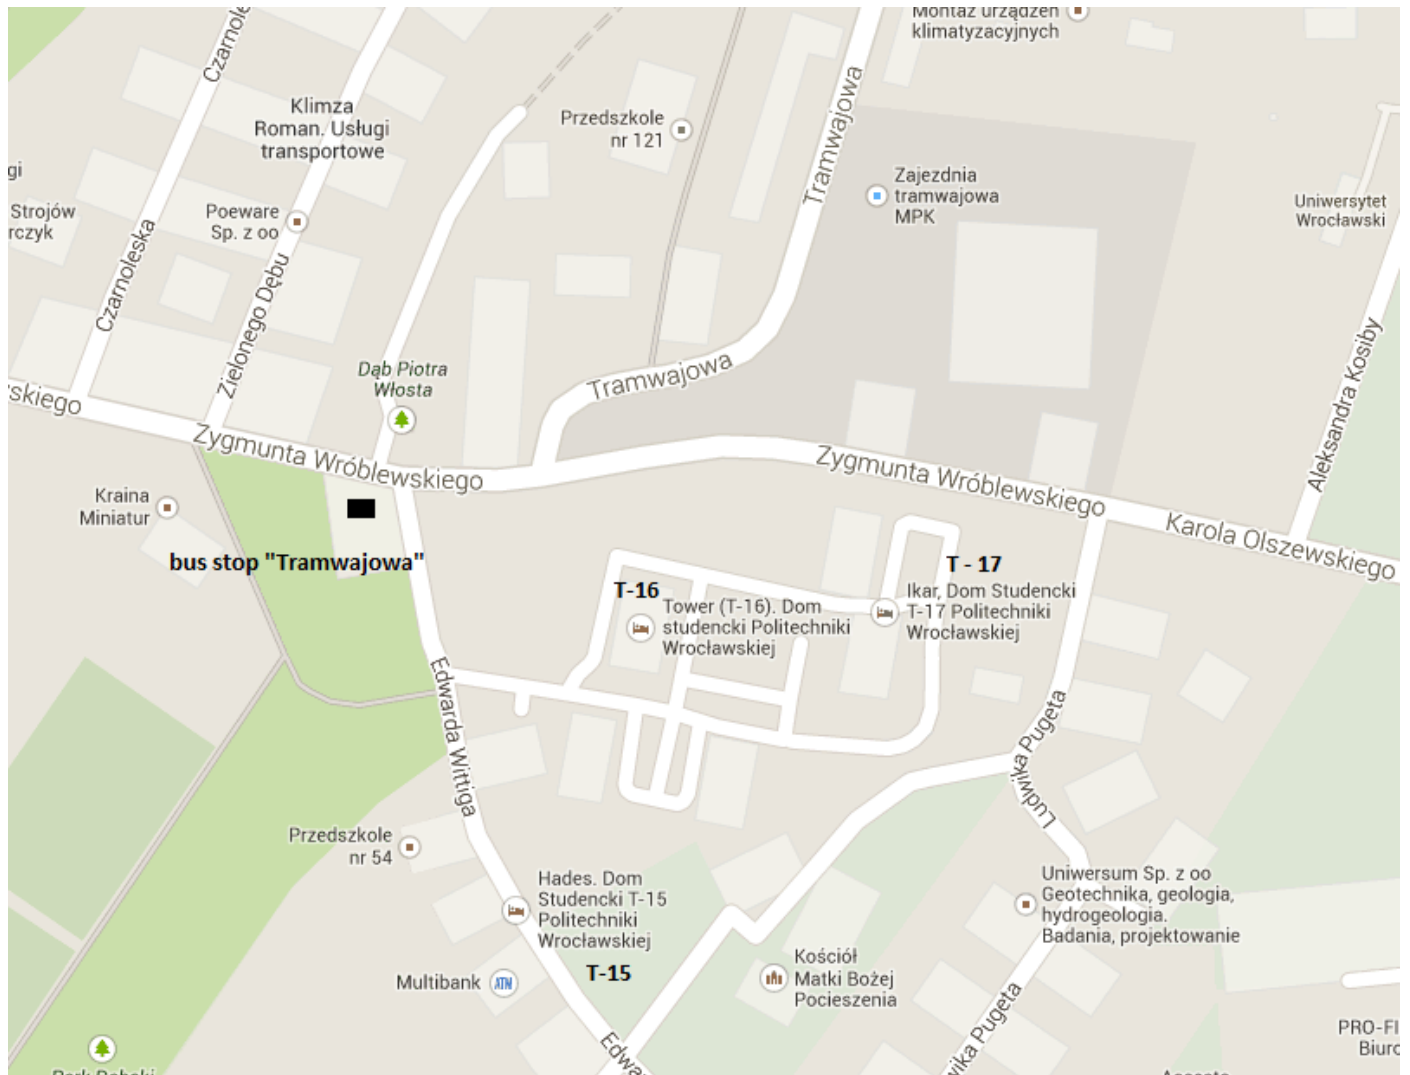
Montaż urządzeń klimatyzacyjnych

Czarnole

Klimza Roman. Usługi transportowe

Przedszkole nr 121

Tramwajowa

Zajezdnia tramwajowa MPK

Uniwersytet Wrocławski

gi

Strojów rczyk

Poeware Sp. z oo

Czarnoleska

Zielonego Dębu

Dąb Piotra Włosta

Tramwajowa

Aleksandra Kosiby

skiego

Zygmunta Wróblewskiego

Zygmunta Wróblewskiego

Karola Olszewskiego

Kraina Miniatur

bus stop "Tramwajowa"

T - 17

T-16

Ikar, Dom Studencki T-17 Politechniki Wrocławskiej

Tower (T-16). Dom studencki Politechniki Wrocławskiej

Edwarda Wittiga

Ludwika Pugeta

Przedszkole nr 54

Uniwersum Sp. z oo Geotechnika, geologia, hydrogeologia. Badania, projektowanie

Hades. Dom Studencki T-15 Politechniki Wrocławskiej

T-15

Kościół Matki Bożej Pocieszenia

Multibank

Ludwika Pugeta

PRO-FI Biuro

Edwa

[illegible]